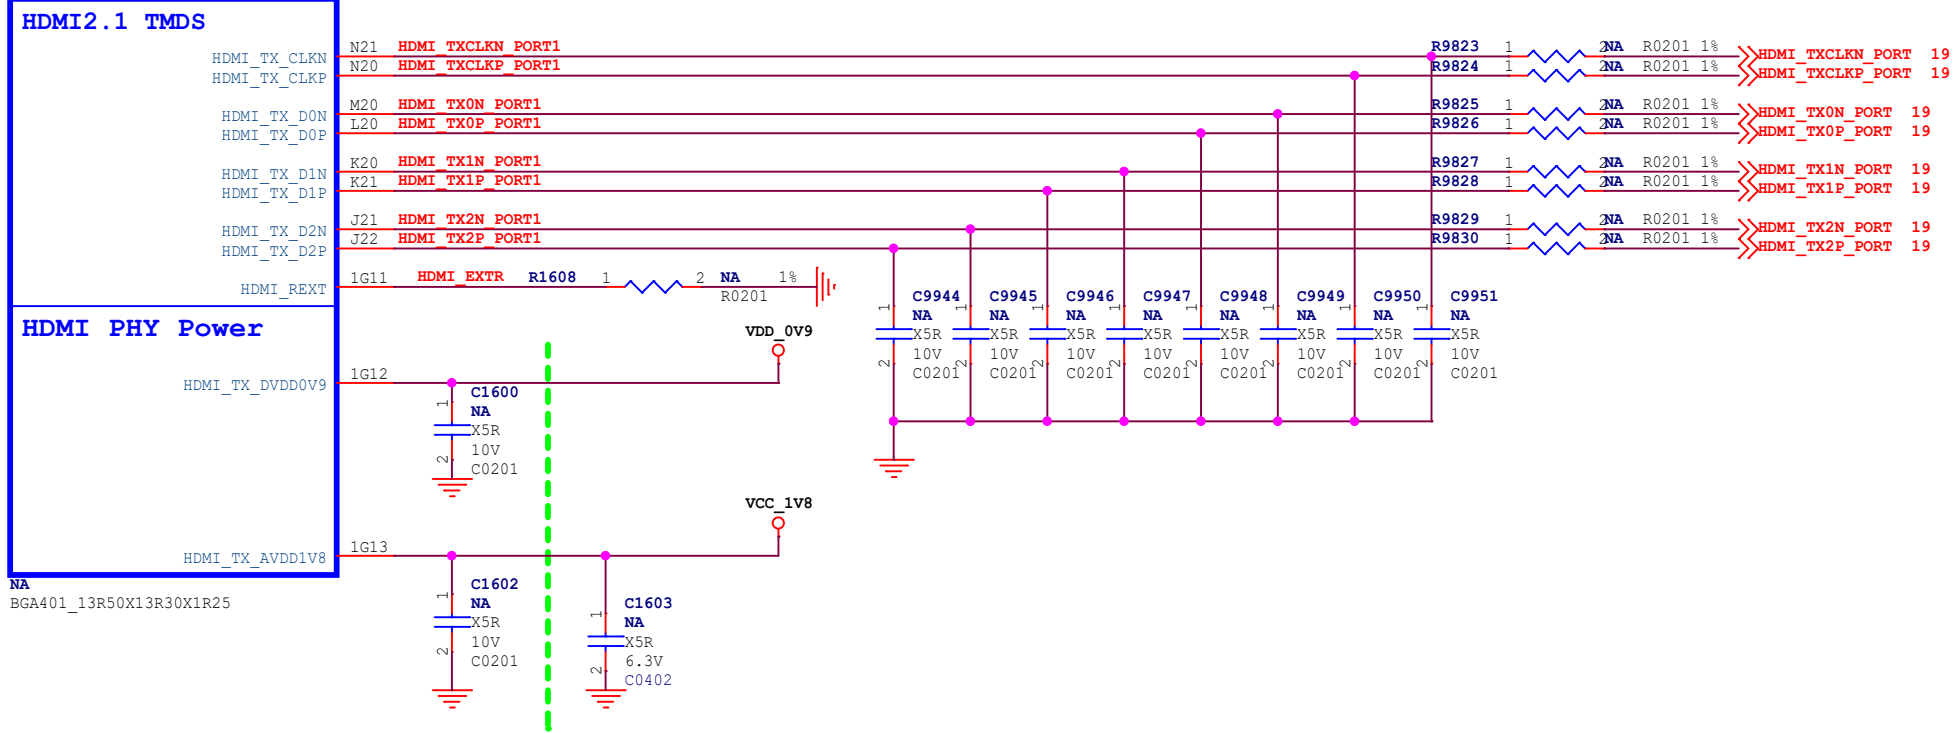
HDMI2.1 TMDS

HDMI_TX_CLKN N21 HDMI_TXCLKN_PORT1
HDMI_TX_CLKP N20 HDMI_TXCLKP_PORT1
HDMI_TX_D0N M20 HDMI_TX0N_PORT1
HDMI_TX_D0P L20 HDMI_TX0P_PORT1
HDMI_TX_D1N K20 HDMI_TX1N_PORT1
HDMI_TX_D1P K21 HDMI_TX1P_PORT1
HDMI_TX_D2N J21 HDMI_TX2N_PORT1
HDMI_TX_D2P J22 HDMI_TX2P_PORT1
HDMI_REXT 1G11 HDMI_EXTR R1608 1 2 NA 1% R0201

R9823 1 2 NA R0201 1% HDMI_TXCLKN_PORT 19
R9824 1 2 NA R0201 1% HDMI_TXCLKP_PORT 19
R9825 1 2 NA R0201 1% HDMI_TX0N_PORT 19
R9826 1 2 NA R0201 1% HDMI_TX0P_PORT 19
R9827 1 2 NA R0201 1% HDMI_TX1N_PORT 19
R9828 1 2 NA R0201 1% HDMI_TX1P_PORT 19
R9829 1 2 NA R0201 1% HDMI_TX2N_PORT 19
R9830 1 2 NA R0201 1% HDMI_TX2P_PORT 19

C9944 NA X5R 10V C0201 1 2
C9945 NA X5R 10V C0201 1 2
C9946 NA X5R 10V C0201 1 2
C9947 NA X5R 10V C0201 1 2
C9948 NA X5R 10V C0201 1 2
C9949 NA X5R 10V C0201 1 2
C9950 NA X5R 10V C0201 1 2
C9951 NA X5R 10V C0201 1 2

HDMI PHY Power

VDD_0V9
HDMI_TX_DVDD0V9 1G12
C1600 NA X5R 10V C0201 1 2

VCC_1V8
HDMI_TX_AVDD1V8 1G13
C1602 NA X5R 10V C0201 1 2
C1603 NA X5R 6.3V C0402 1 2

NA
BGA401_13R50X13R30X1R25